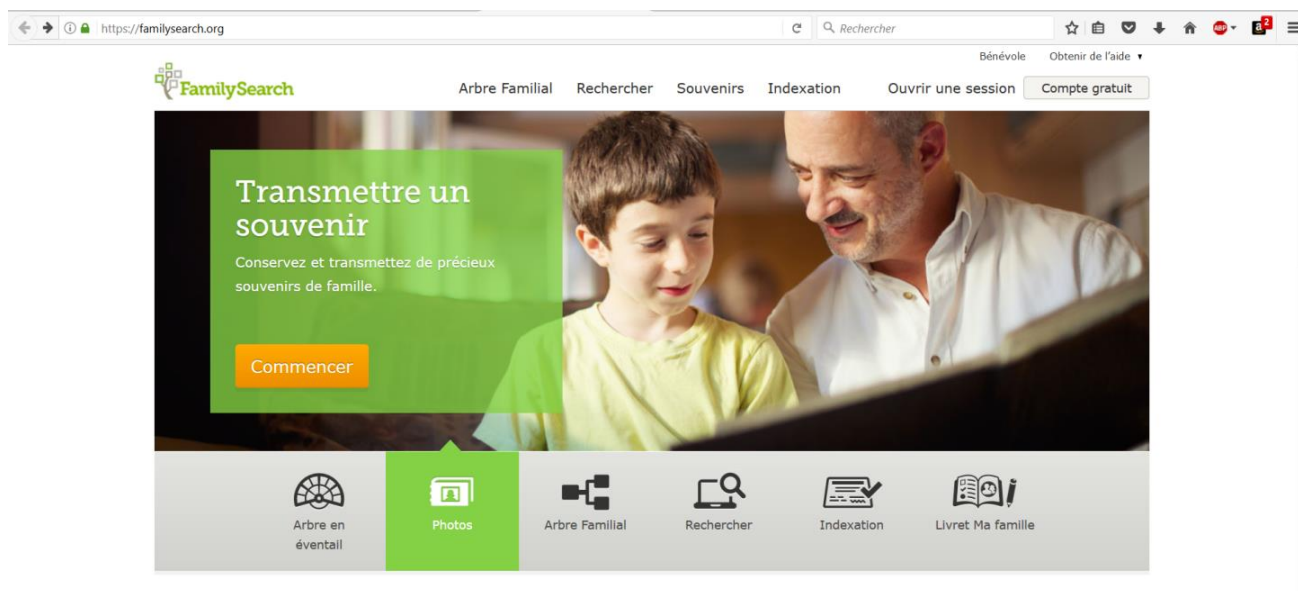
https://familysearch.org

Rechercher

ABP

2

Bénévole Obtenir de l'aide ▾

FamilySearch

Arbre Familial Rechercher Souvenirs Indexation Ouvrir une session Compte gratuit

Transmettre un souvenir

Conservez et transmettez de précieux souvenirs de famille.

Commencer

Arbre en éventail

Photos

Arbre Familial

Rechercher

Indexation

Livret Ma famille